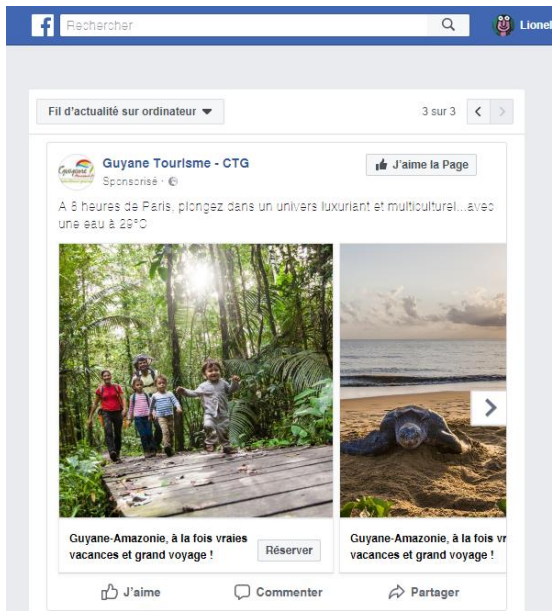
f Rechercher

Lionel

Fil d'actualité sur ordinateur

3 sur 3

Guyane Tourisme - CTG

J'aime la Page

Sponsorisé ·

A 8 heures de Paris, plongez dans un univers luxuriant et multiculturel...avec une eau à 29°C

Guyane-Amazonie, à la fois vraies vacances et grand voyage !

Réserver

Guyane-Amazonie, à la fois vr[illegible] vacances et grand voyage !

J'aime

Commenter

Partager